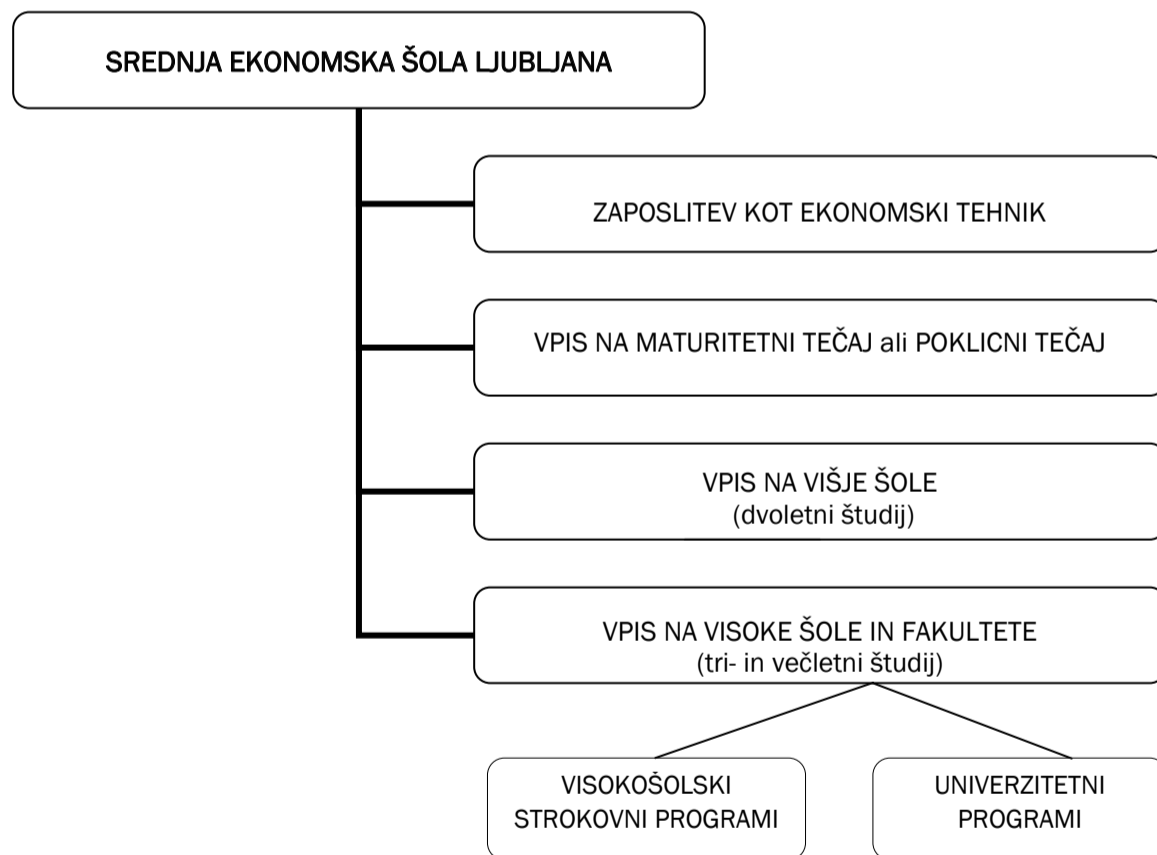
SREDNJA EKONOMSKA ŠOLA LJUBLJANA

ZAPOSLITEV KOT EKONOMSKI TEHNIK

VPIS NA MATURITETNI TEČAJ ali POKLICNI TEČAJ

VPIS NA VIŠJE ŠOLE
(dvoletni študij)

VPIS NA VISOKE ŠOLE IN FAKULTETE
(tri- in večletni študij)

VISOKOŠOLSKI STROKOVNI PROGRAMI

UNIVERZITETNI PROGRAMI